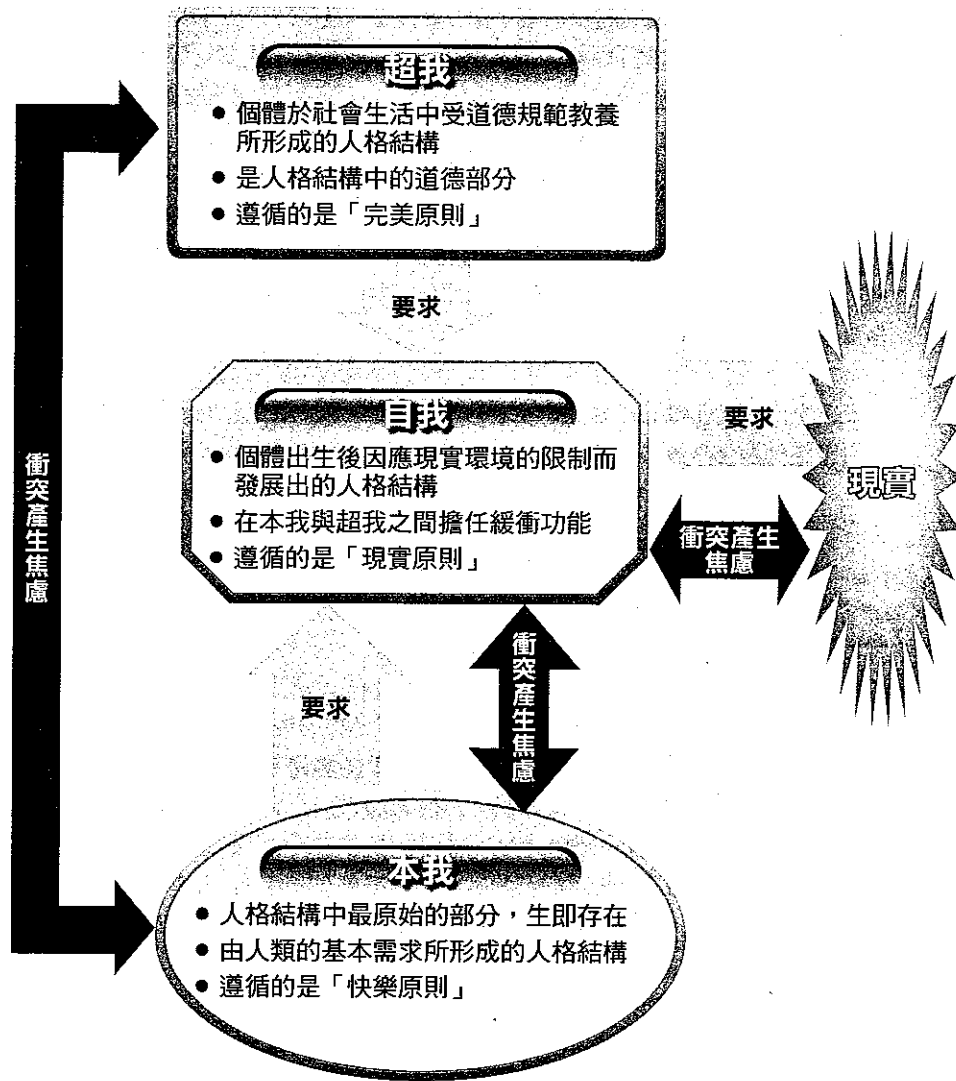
超我

● 個體於社會生活中受道德規範教養所形成的人格結構
● 是人格結構中的道德部分
● 遵循的是「完美原則」

要求

自我

● 個體出生後因應現實環境的限制而發展出的人格結構
● 在本我與超我之間擔任緩衝功能
● 遵循的是「現實原則」

要求

現實

衝突產生焦慮

衝突產生焦慮

要求

衝突產生焦慮

本我

● 人格結構中最原始的部分，生即存在
● 由人類的基本需求所形成的人格結構
● 遵循的是「快樂原則」